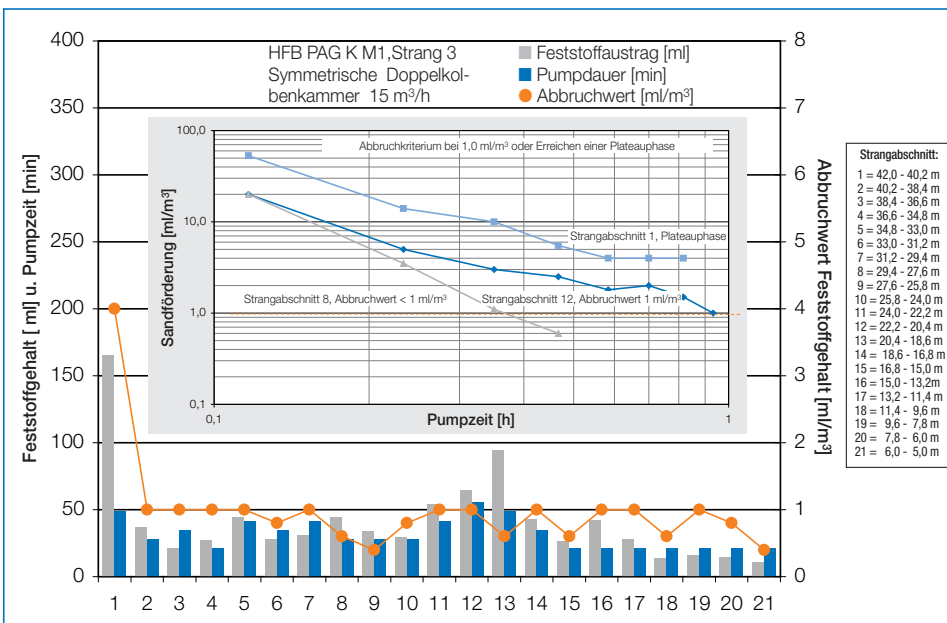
HFB PAG K M1,Strang 3
Symmetrische Doppelkolbenkammer 15 m³/h

Feststoffaustrag [ml]
Pumpdauer [min]
Abbruchwert [ml/m³]

Feststoffgehalt [ ml] u. Pumpzeit [min]

Abbruchwert Feststoffgehalt [ml/m³]

400
350
300
250
200
150
100
50
0

8
7
6
5
4
3
2
1
0

1 2 3 4 5 6 7 8 9 10 11 12 13 14 15 16 17 18 19 20 21

Abbruchkriterium bei 1,0 ml/m³ oder Erreichen einer Plateauphase

Sandförderung [ml/m³]

100,0
10,0
1,0
0,1

0,1
Pumpzeit [h]
1

Strangabschnitt 1, Plateauphase
Strangabschnitt 8, Abbruchwert < 1 ml/m³
Strangabschnitt 12, Abbruchwert 1 ml/m³

Strangabschnitt:
1 = 42,0 - 40,2 m
2 = 40,2 - 38,4 m
3 = 38,4 - 36,6 m
4 = 36,6 - 34,8 m
5 = 34,8 - 33,0 m
6 = 33,0 - 31,2 m
7 = 31,2 - 29,4 m
8 = 29,4 - 27,6 m
9 = 27,6 - 25,8 m
10 = 25,8 - 24,0 m
11 = 24,0 - 22,2 m
12 = 22,2 - 20,4 m
13 = 20,4 - 18,6 m
14 = 18,6 - 16,8 m
15 = 16,8 - 15,0 m
16 = 15,0 - 13,2m
17 = 13,2 - 11,4 m
18 = 11,4 - 9,6 m
19 = 9,6 - 7,8 m
20 = 7,8 - 6,0 m
21 = 6,0 - 5,0 m